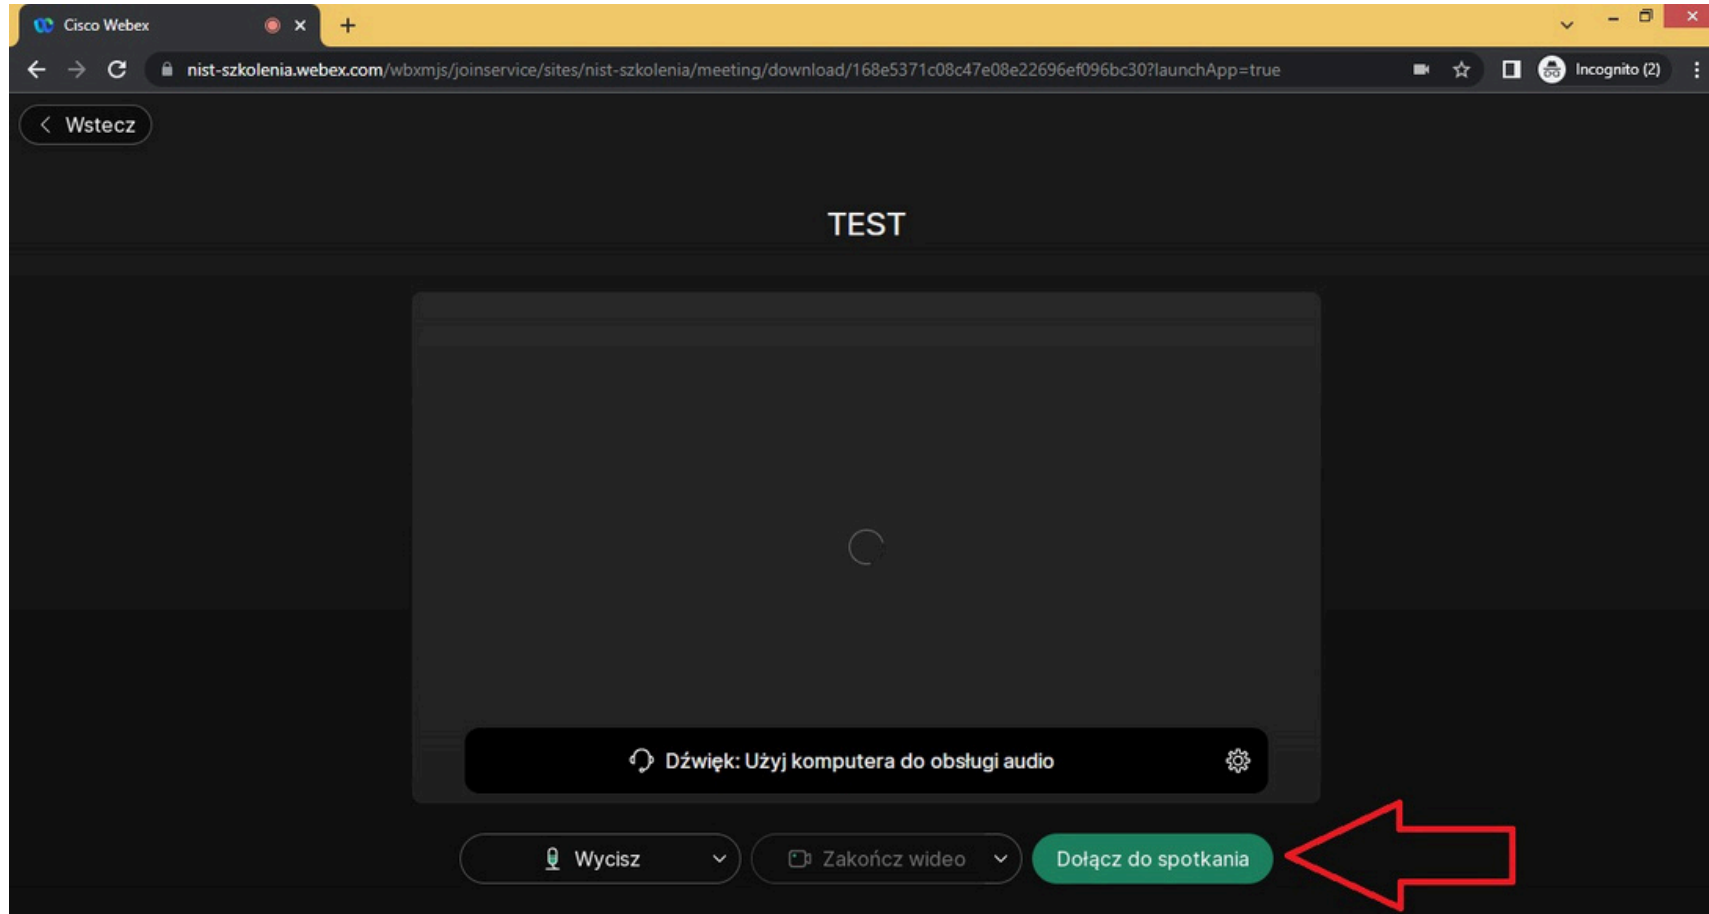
Cisco Webex

nist-szkolenia.webex.com/wbxmjs/joinservice/sites/nist-szkolenia/meeting/download/168e5371c08c47e08e22696ef096bc30?launchApp=true

Incognito (2)

Wstecz

TEST

Dźwięk: Użyj komputera do obsługi audio

Wycisz

Zakończ wideo

Dołącz do spotkania